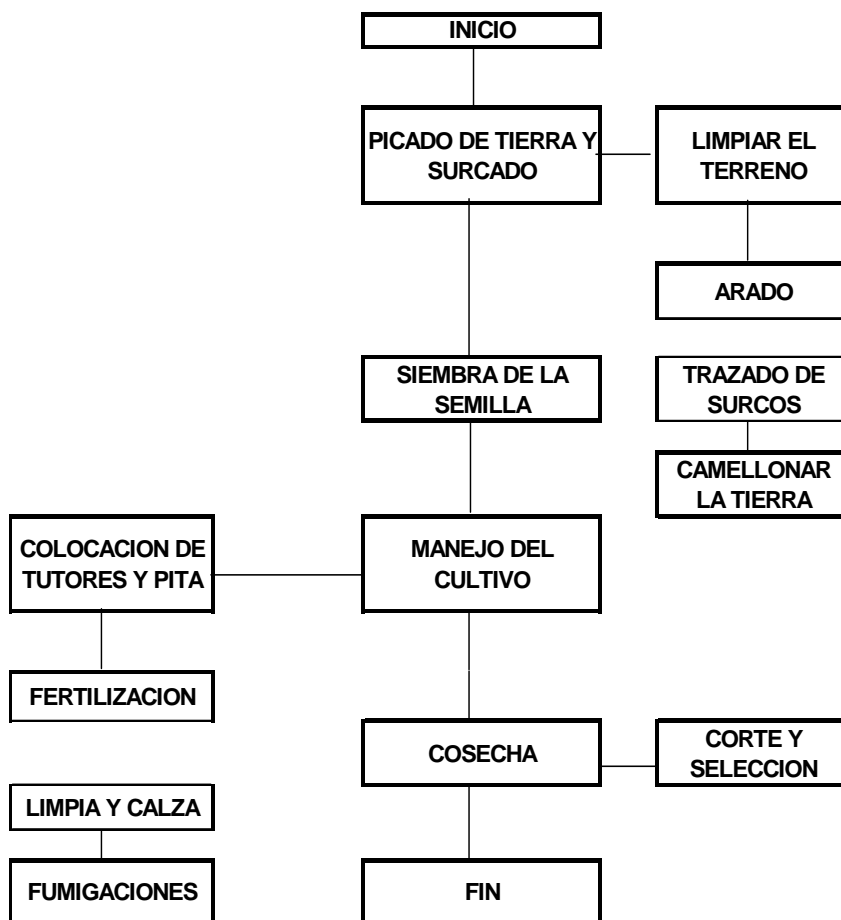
INICIO

PICADO DE TIERRA Y SURCADO

LIMPIAR EL TERRENO

ARADO

SIEMBRA DE LA SEMILLA

TRAZADO DE SURCOS

CAMELLONAR LA TIERRA

COLOCACION DE TUTORES Y PITA

MANEJO DEL CULTIVO

FERTILIZACION

COSECHA

CORTE Y SELECCION

LIMPIA Y CALZA

FUMIGACIONES

FIN